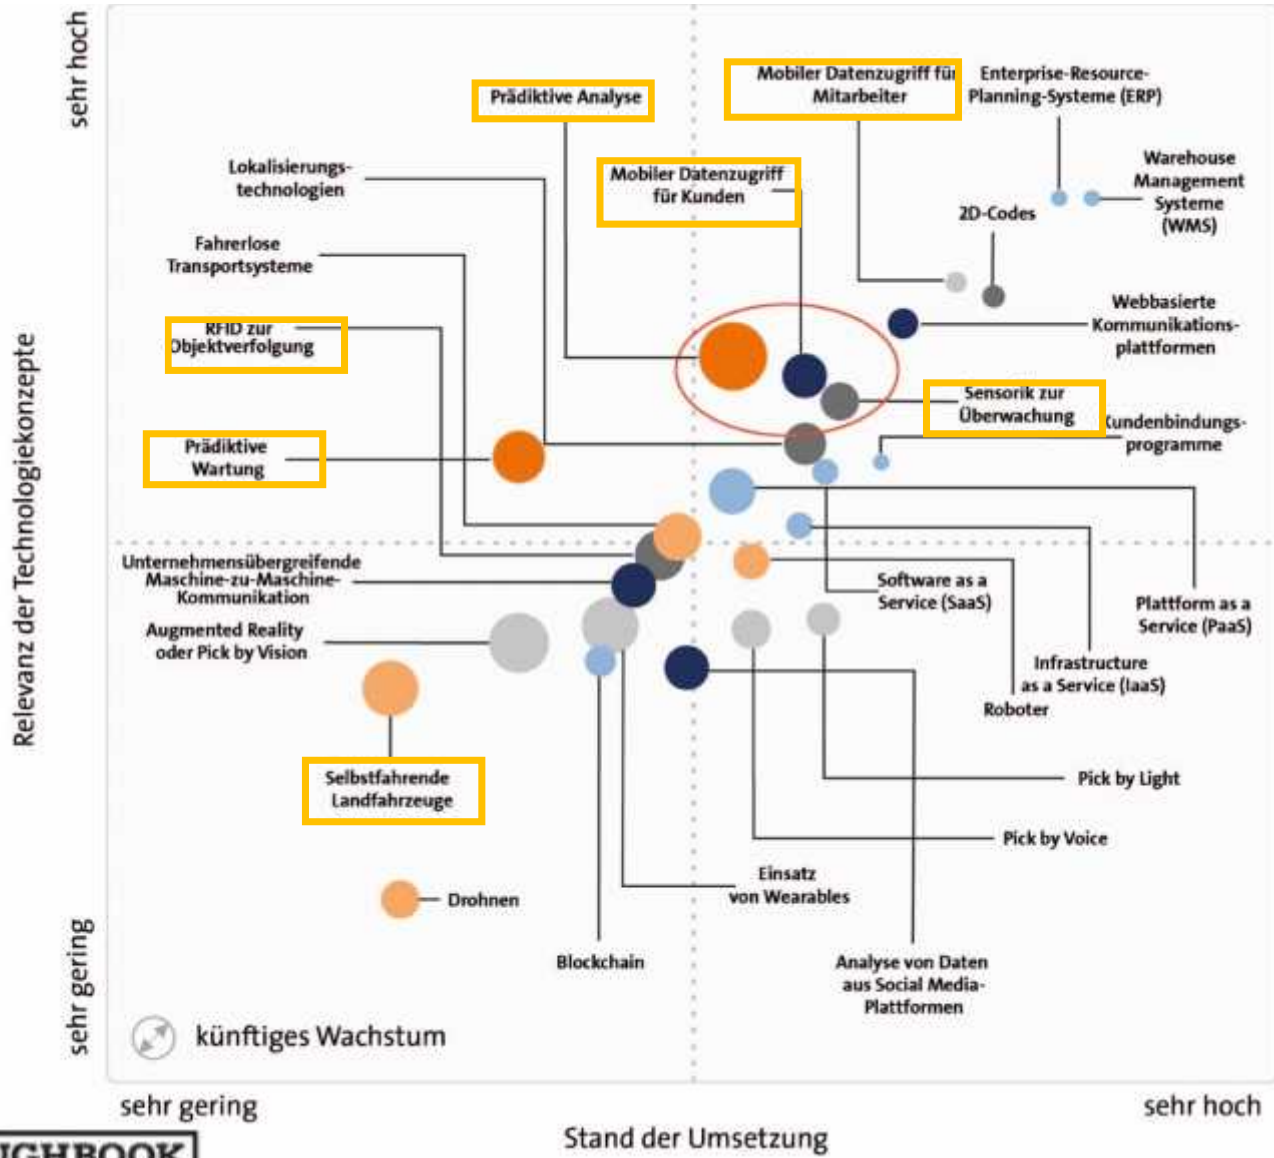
sehr hoch

Relevanz der Technologiekonzepte

sehr gering

Prädiktive Analyse

Mobiler Datenzugriff für Mitarbeiter

Enterprise-Resource-Planning-Systeme (ERP)

Lokalisierungs-technologien

Mobiler Datenzugriff für Kunden

Warehouse Management Systeme (WMS)

2D-Codes

Fahrerlose Transportsysteme

RFID zur Objektverfolgung

Webbasierte Kommunikations-plattformen

Sensorik zur Überwachung

Kundenbindungs-programme

Prädiktive Wartung

Unternehmensübergreifende Maschine-zu-Maschine-Kommunikation

Software as a Service (SaaS)

Plattform as a Service (PaaS)

Augmented Reality oder Pick by Vision

Infrastructure as a Service (IaaS)

Roboter

Selbstfahrende Landfahrzeuge

Pick by Light

Pick by Voice

Einsatz von Wearables

Drohnen

Blockchain

Analyse von Daten aus Social Media-Plattformen

künftiges Wachstum

sehr gering

Stand der Umsetzung

sehr hoch

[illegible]IGHBOOK